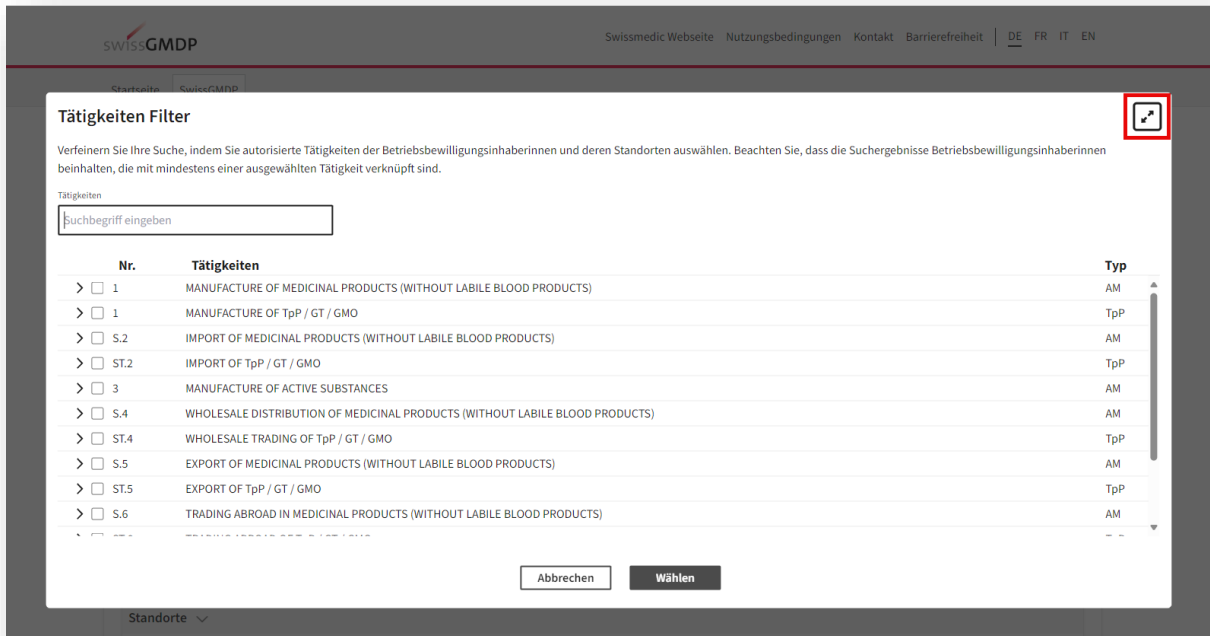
swissGMDP

Swissmedic Webseite Nutzungsbedingungen Kontakt Barrierefreiheit DE FR IT EN

Startseite SwissGMDP

Tätigkeiten Filter

Verfeinern Sie Ihre Suche, indem Sie autorisierte Tätigkeiten der Betriebsbewilligungsinhaberinnen und deren Standorten auswählen. Beachten Sie, dass die Suchergebnisse Betriebsbewilligungsinhaberinnen beinhalten, die mit mindestens einer ausgewählten Tätigkeit verknüpft sind.

Tätigkeiten

Suchbegriff eingeben

| Nr. | Tätigkeiten | Typ |
|---|---|---|
| 1 | MANUFACTURE OF MEDICINAL PRODUCTS (WITHOUT LABILE BLOOD PRODUCTS) | AM |
| 1 | MANUFACTURE OF TpP / GT / GMO | TpP |
| S.2 | IMPORT OF MEDICINAL PRODUCTS (WITHOUT LABILE BLOOD PRODUCTS) | AM |
| ST.2 | IMPORT OF TpP / GT / GMO | TpP |
| 3 | MANUFACTURE OF ACTIVE SUBSTANCES | AM |
| S.4 | WHOLESALE DISTRIBUTION OF MEDICINAL PRODUCTS (WITHOUT LABILE BLOOD PRODUCTS) | AM |
| ST.4 | WHOLESALE TRADING OF TpP / GT / GMO | TpP |
| S.5 | EXPORT OF MEDICINAL PRODUCTS (WITHOUT LABILE BLOOD PRODUCTS) | AM |
| ST.5 | EXPORT OF TpP / GT / GMO | TpP |
| S.6 | TRADING ABROAD IN MEDICINAL PRODUCTS (WITHOUT LABILE BLOOD PRODUCTS) | AM |
| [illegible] | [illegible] | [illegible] |

Abbrechen Wählen

Standorte